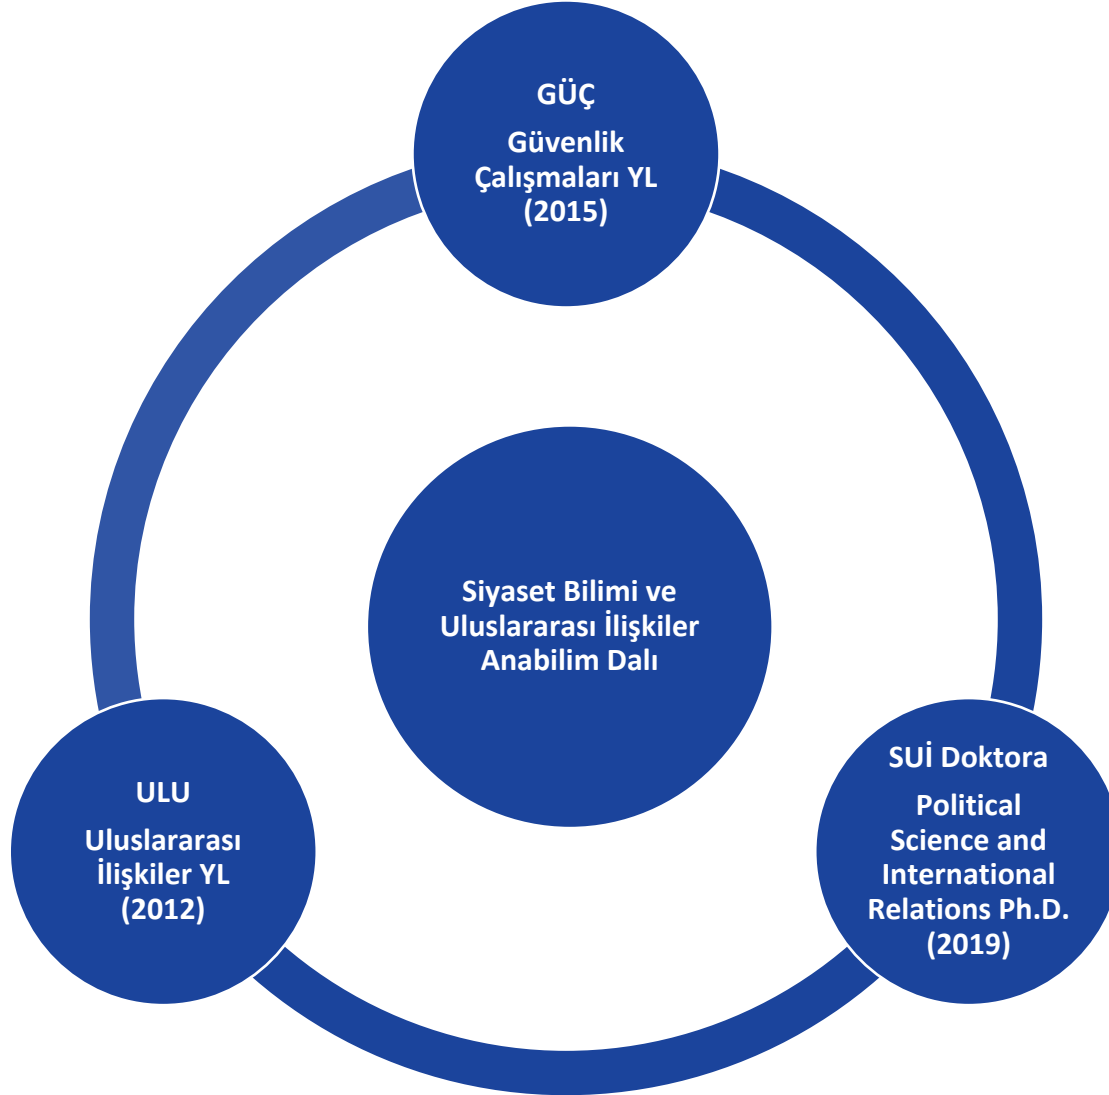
GÜÇ

Güvenlik Çalışmaları YL (2015)

Siyaset Bilimi ve Uluslararası İlişkiler Anabilim Dalı

ULU

Uluslararası İlişkiler YL (2012)

SUİ Doktora

Political Science and International Relations Ph.D. (2019)